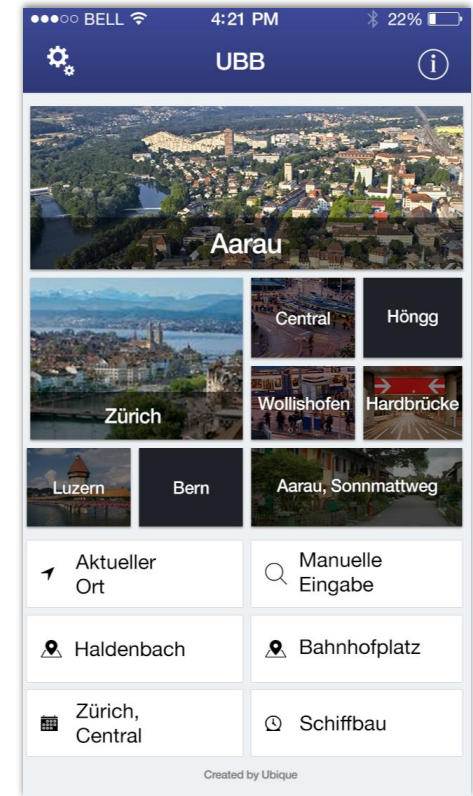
●●●○○ BELL 4:21 PM 22%

UBB

Aarau

Zürich

Central

Höngg

Wollishofen

Hardbrücke

Luzern

Bern

Aarau, Sonnmattweg

Aktueller Ort

Manuelle Eingabe

Haldenbach

Bahnhofplatz

Zürich, Central

Schiffbau

Created by Ubique